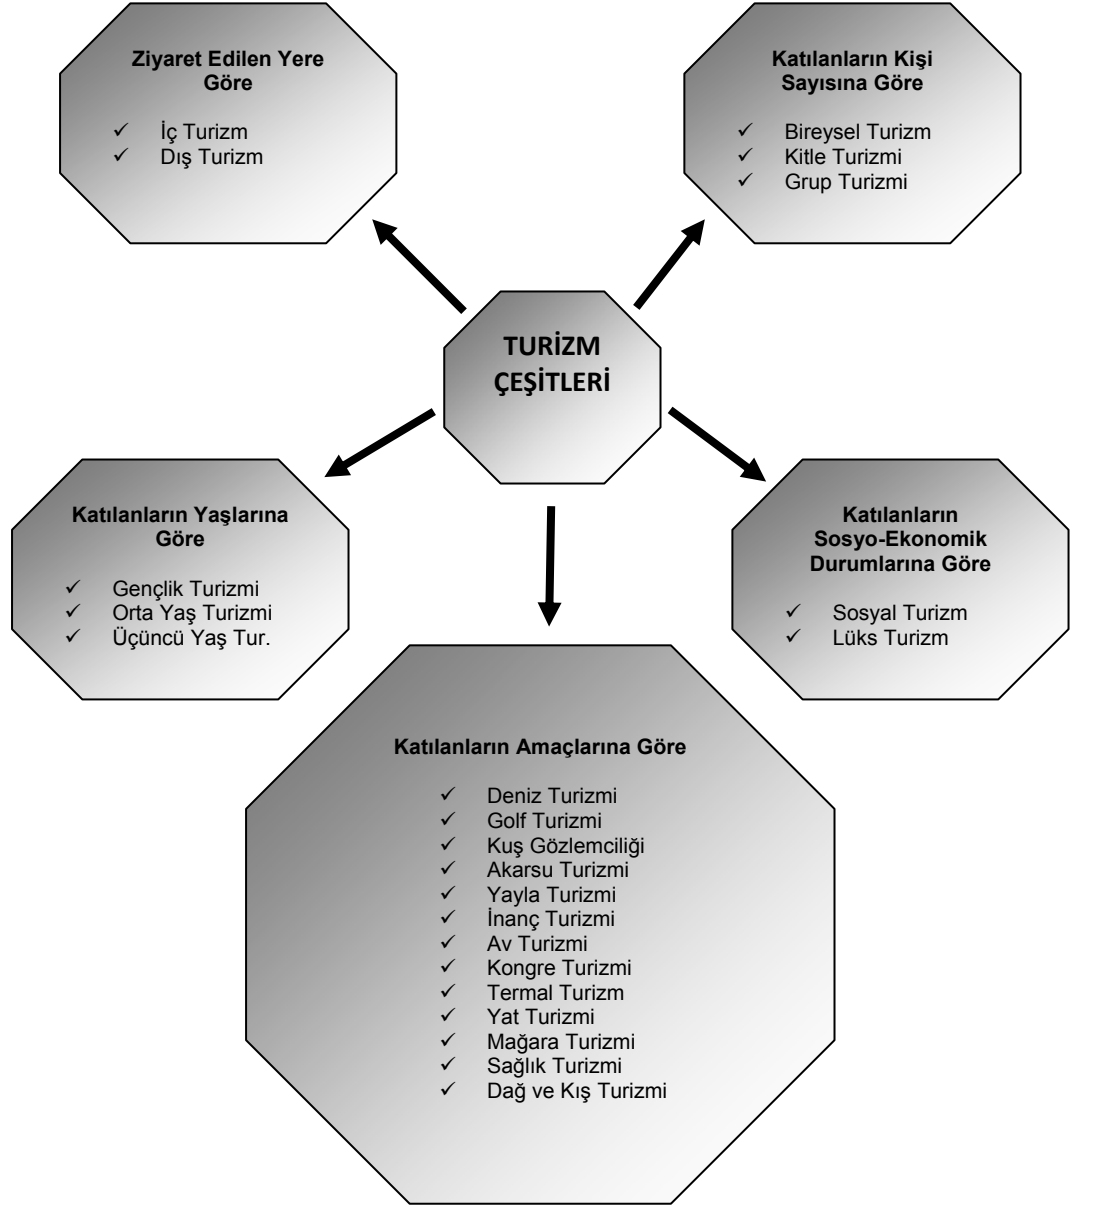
Ziyaret Edilen Yere Göre

✓ İç Turizm
✓ Dış Turizm

Katılanların Kişi Sayısına Göre

✓ Bireysel Turizm
✓ Kitle Turizmi
✓ Grup Turizmi

TURİZM ÇEŞİTLERİ

Katılanların Yaşlarına Göre

✓ Gençlik Turizmi
✓ Orta Yaş Turizmi
✓ Üçüncü Yaş Tur.

Katılanların Sosyo-Ekonomik Durumlarına Göre

✓ Sosyal Turizm
✓ Lüks Turizm

Katılanların Amaçlarına Göre

✓ Deniz Turizmi
✓ Golf Turizmi
✓ Kuş Gözlemciliği
✓ Akarsu Turizmi
✓ Yayla Turizmi
✓ İnanç Turizmi
✓ Av Turizmi
✓ Kongre Turizmi
✓ Termal Turizm
✓ Yat Turizmi
✓ Mağara Turizmi
✓ Sağlık Turizmi
✓ Dağ ve Kış Turizmi